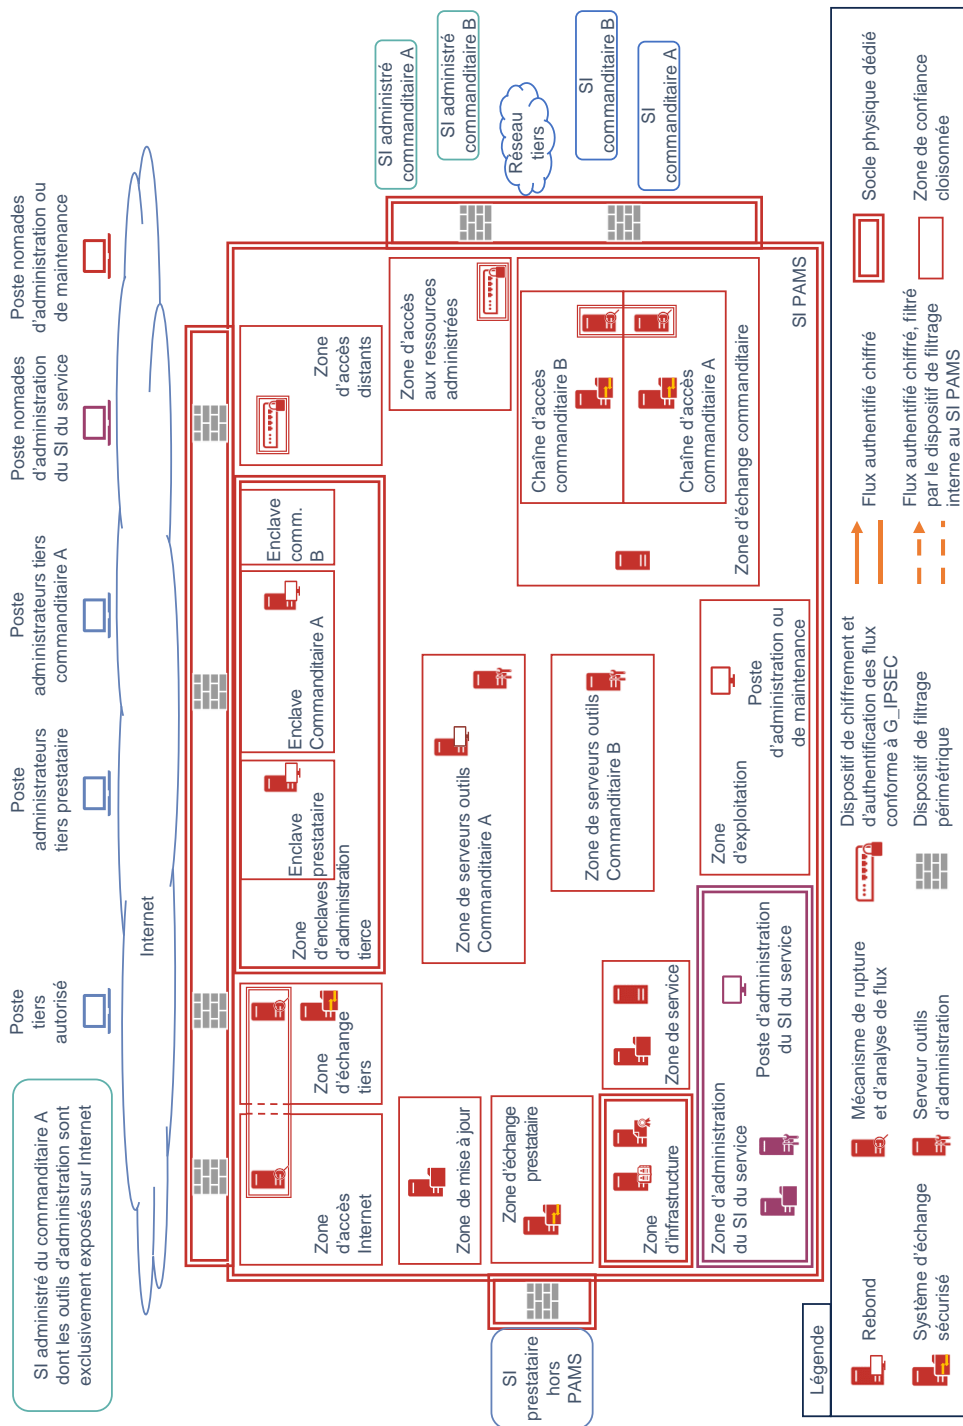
SI administré du commanditaire A dont les outils d'administration sont exclusivement exposés sur Internet

Poste tiers autorisé

Poste administrateurs tiers prestataire

Poste administrateurs tiers commanditaire A

Postes nomades d'administration du SI du service

Poste nomades d'administration ou de maintenance

Internet

SI administré commanditaire A

SI administré commanditaire B

Réseau tiers

SI commanditaire B

SI commanditaire A

SI PAMS

Zone d'accès distants

Zone d'accès aux ressources administrées

Chaîne d'accès commanditaire B

Chaîne d'accès commanditaire A

Zone d'échange commanditaire

Enclave comm. B

Enclave Commanditaire A

Enclave prestataire

Zone d'enclaves d'administration tierce

Zone de serveurs outils Commanditaire A

Zone de serveurs outils Commanditaire B

Zone d'exploitation

Poste d'administration ou de maintenance

Zone d'accès Internet

Zone d'échange tiers

Zone de mise à jour

Zone d'échange prestataire

Zone d'infrastructure

Zone de service

Zone d'administration du SI du service

Poste d'administration du SI du service

SI prestataire hors PAMS

Légende

Rebond

Système d'échange sécurisé

Mécanisme de rupture et d'analyse de flux

Serveur outils d'administration

Dispositif de chiffrement et d'authentification des flux conforme à G_IPSEC

Dispositif de filtrage périmétrique

Flux authentifié chiffré

Flux authentifié chiffré, filtré par le dispositif de filtrage interne au SI PAMS

Socle physique dédié

Zone de confiance cloisonnée